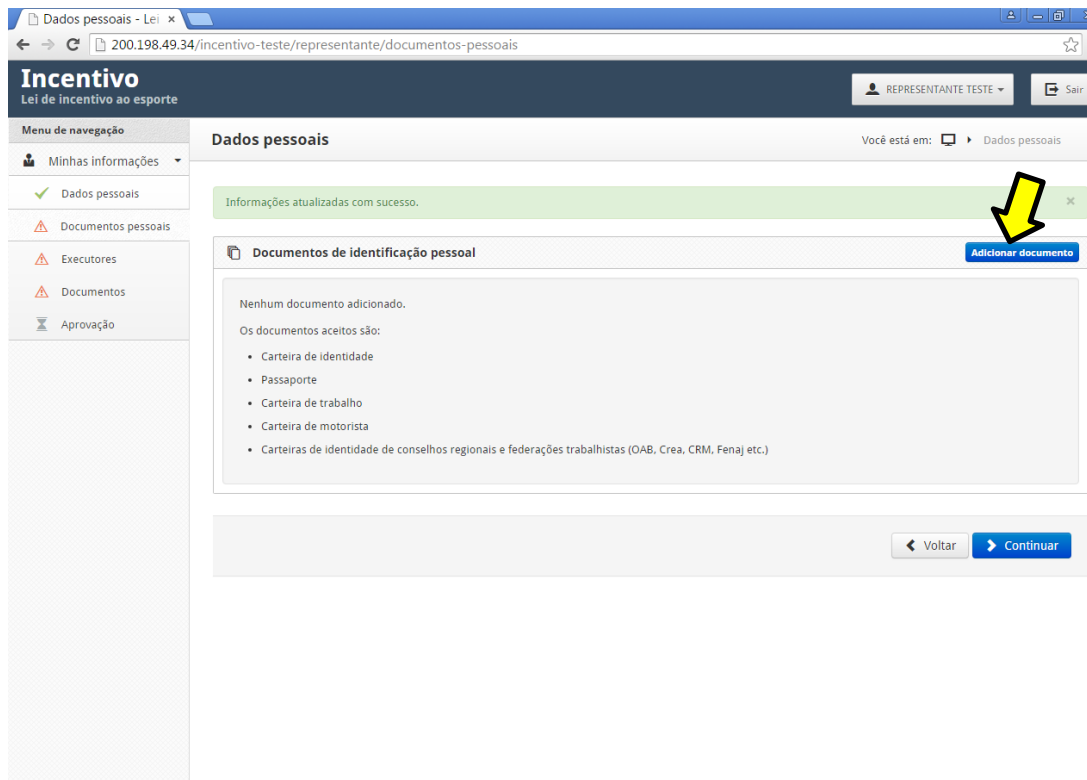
Dados pessoais - Lei ×

200.198.49.34/incentivo-teste/representante/documentos-pessoais

Incentivo
Lei de incentivo ao esporte

REPRESENTANTE TESTE

Sair

Menu de navegação

Minhas informações

Dados pessoais

Documentos pessoais

Executores

Documentos

Aprovação

Dados pessoais

Você está em: Dados pessoais

Informações atualizadas com sucesso.

×

Documentos de identificação pessoal

Adicionar documento

Nenhum documento adicionado.

Os documentos aceitos são:

- Carteira de identidade
- Passaporte
- Carteira de trabalho
- Carteira de motorista
- Carteiras de identidade de conselhos regionais e federações trabalhistas (OAB, Crea, CRM, Fenaj etc.)

Voltar

Continuar